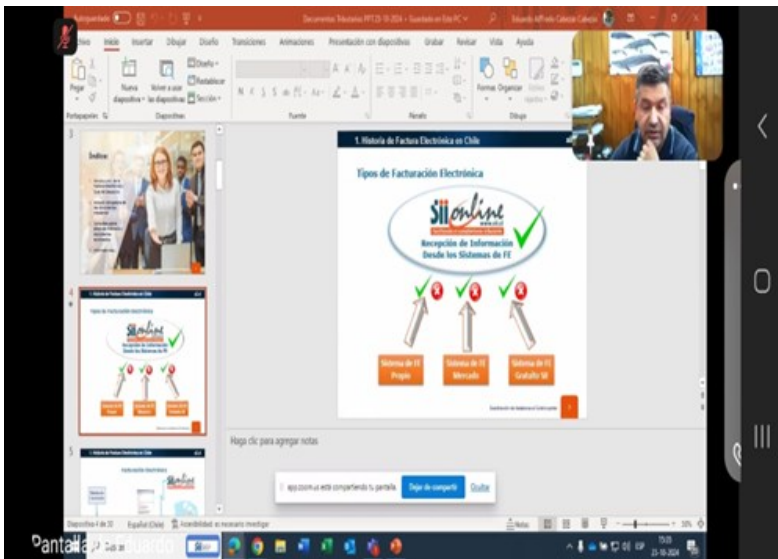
Autoguardado
Documentos Tributarios PPT 23-10-2024 - Guardado en Este PC
Eduardo Alfredo Cabezas Cabezas
Archivo Inicio Insertar Dibujar Diseño Transiciones Animaciones Presentación con diapositivas Grabar Revisar Vista Ayuda
Pegar
Nueva diapositiva
Volver a usar las diapositivas
Diseño
Restablecer
Sección
Portapapeles Diapositivas Fuente Párrafo Dibujo
Formas Organizar Estilos rápidos
3
Índice
4
5
1. Historia de Factura Electrónica en Chile
Tipos de Facturación Electrónica
SIIonline
www.sii.cl
Recepción de Información Desde los Sistemas de FE
Sistema de FE Propio
Sistema de FE Mercado
Sistema de FE Gratuito SII
Haga clic para agregar notas
app.zoom.us está compartiendo tu pantalla.
Dejar de compartir
Ocultar
Diapositiva 4 de 33
Español (Chile)
Accesibilidad: es necesario investigar
Notas
Pantalla de Eduardo